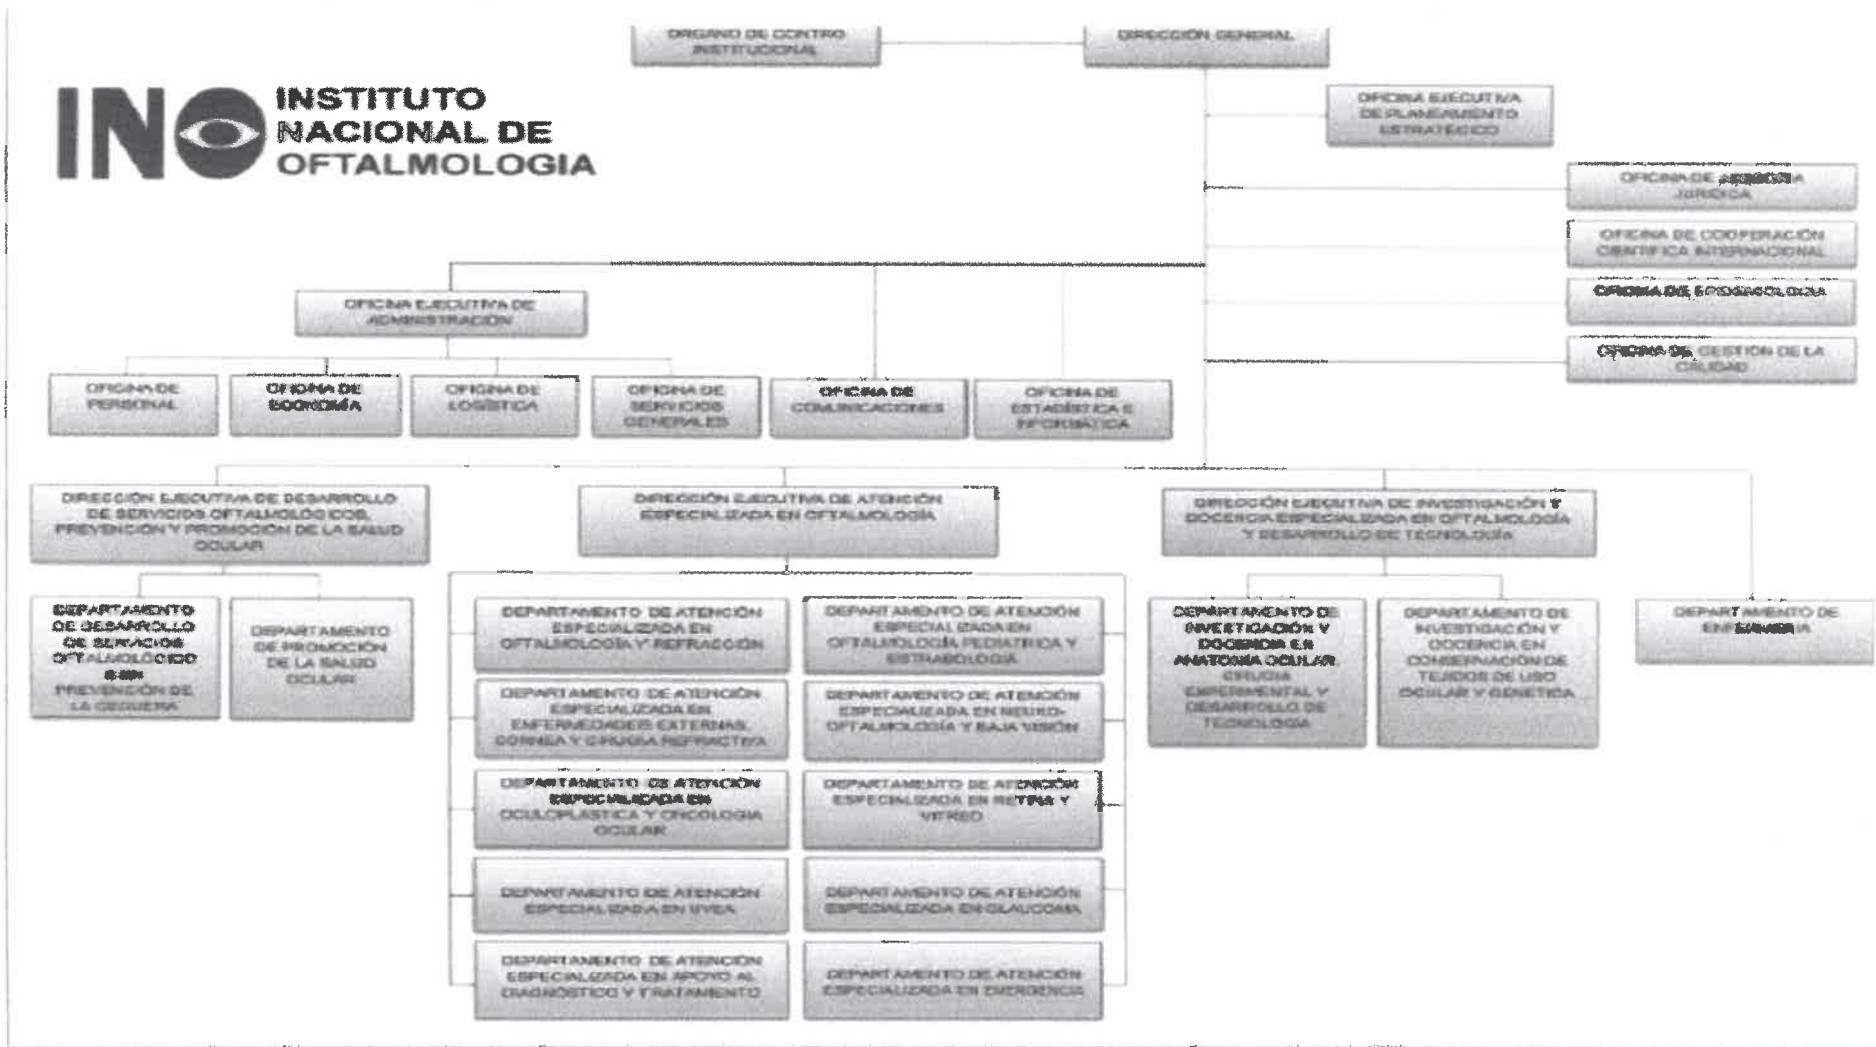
ÓRGANO DE CONTROL INSTITUCIONAL

DIRECCIÓN GENERAL

INO INSTITUTO NACIONAL DE OFTALMOLOGIA

OFICINA EJECUTIVA DE PLANEAMIENTO ESTRATÉGICO

OFICINA DE ASESORÍA JURÍDICA

OFICINA DE COOPERACIÓN CIENTÍFICA INTERNACIONAL

OFICINA DE EPIDEMIOLOGÍA

OFICINA DE GESTIÓN DE LA CALIDAD

OFICINA EJECUTIVA DE ADMINISTRACIÓN

OFICINA DE PERSONAL

OFICINA DE ECONOMÍA

OFICINA DE LOGÍSTICA

OFICINA DE SERVICIOS GENERALES

OFICINA DE COMUNICACIONES

OFICINA DE ESTADÍSTICA E INFORMÁTICA

DIRECCIÓN EJECUTIVA DE DESARROLLO DE SERVICIOS OFTALMOLÓGICOS, PREVENCIÓN Y PROMOCIÓN DE LA SALUD OCULAR

DIRECCIÓN EJECUTIVA DE ATENCIÓN ESPECIALIZADA EN OFTALMOLOGÍA

DIRECCIÓN EJECUTIVA DE INVESTIGACIÓN Y DOCENCIA ESPECIALIZADA EN OFTALMOLOGÍA Y DESARROLLO DE TECNOLOGÍA

DEPARTAMENTO DE DESARROLLO DE SERVICIOS OFTALMOLÓGICOS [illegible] PREVENCIÓN DE LA CEGUERA

DEPARTAMENTO DE PROMOCIÓN DE LA SALUD OCULAR

DEPARTAMENTO DE ATENCIÓN ESPECIALIZADA EN OFTALMOLOGÍA Y REFRACCIÓN

DEPARTAMENTO DE ATENCIÓN ESPECIALIZADA EN OFTALMOLOGÍA PEDIÁTRICA Y ESTRABOLOGÍA

DEPARTAMENTO DE ATENCIÓN ESPECIALIZADA EN ENFERMEDADES EXTERNAS, CÓRNEA Y CIRUGÍA REFRACTIVA

DEPARTAMENTO DE ATENCIÓN ESPECIALIZADA EN NEURO-OFTALMOLOGÍA Y BAJA VISIÓN

DEPARTAMENTO DE ATENCIÓN ESPECIALIZADA EN OCULOPLÁSTICA Y ONCOLOGÍA OCULAR

DEPARTAMENTO DE ATENCIÓN ESPECIALIZADA EN RETINA Y VÍTREO

DEPARTAMENTO DE ATENCIÓN ESPECIALIZADA EN UVEA

DEPARTAMENTO DE ATENCIÓN ESPECIALIZADA EN GLAUCOMA

DEPARTAMENTO DE ATENCIÓN ESPECIALIZADA EN APOYO AL DIAGNÓSTICO Y TRATAMIENTO

DEPARTAMENTO DE ATENCIÓN ESPECIALIZADA EN EMERGENCIA

DEPARTAMENTO DE INVESTIGACIÓN Y DOCENCIA EN ANATOMÍA OCULAR, CIRUGÍA EXPERIMENTAL Y DESARROLLO DE TECNOLOGÍA

DEPARTAMENTO DE INVESTIGACIÓN Y DOCENCIA EN CONSERVACIÓN DE TEJIDOS DE USO OCULAR Y GENÉTICA

DEPARTAMENTO DE ENFERMERÍA